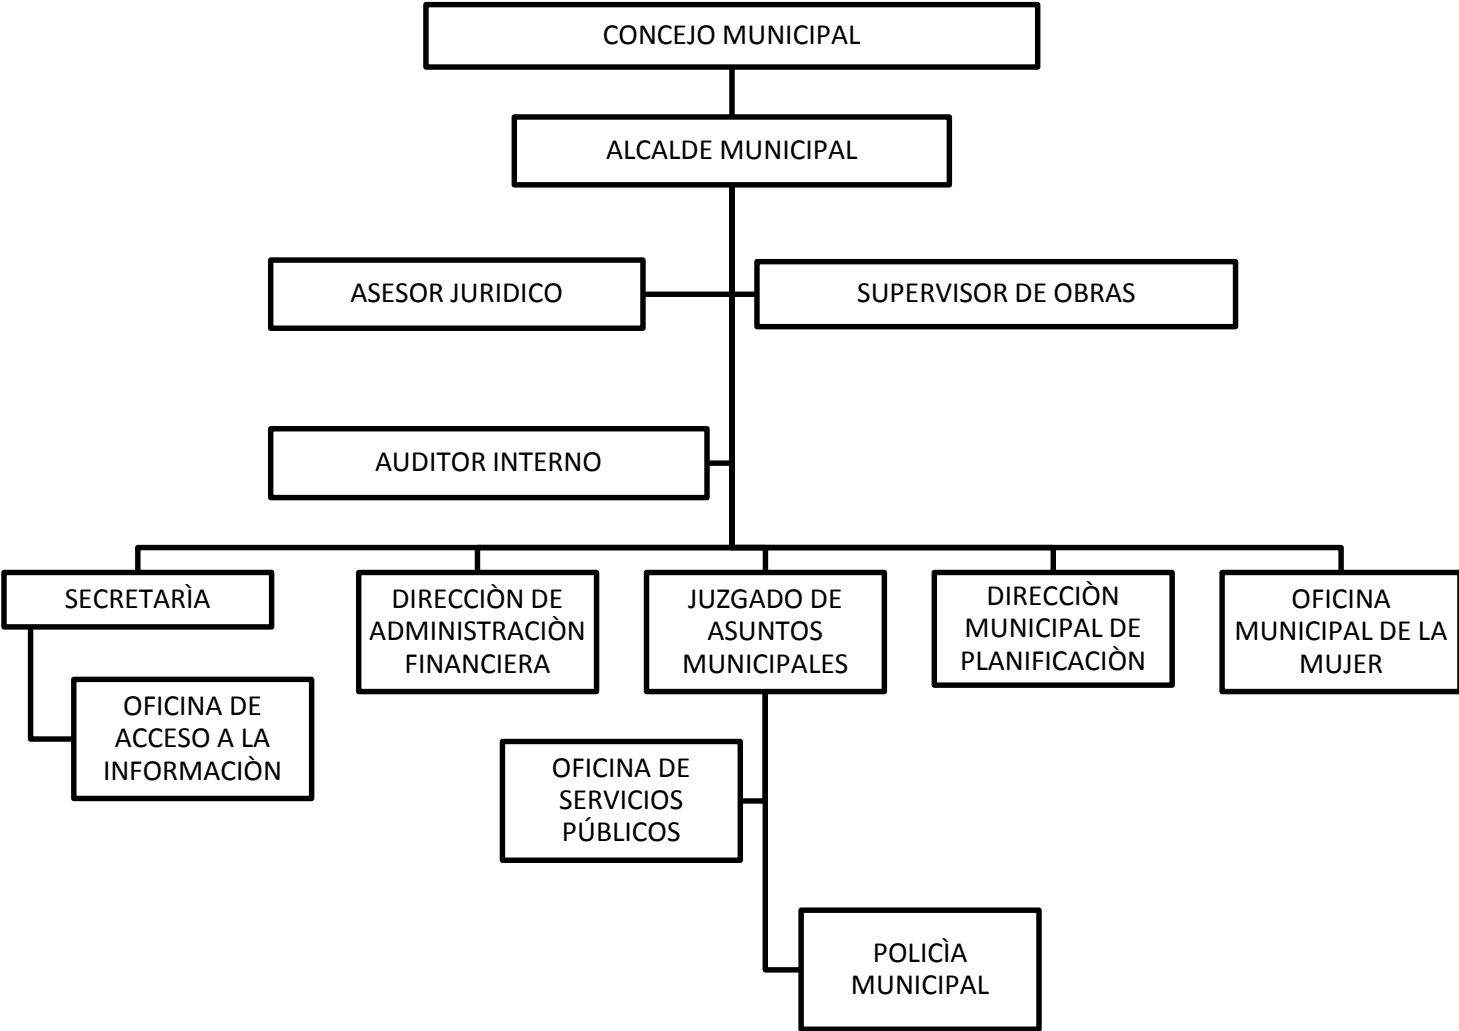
CONCEJO MUNICIPAL

ALCALDE MUNICIPAL

ASESOR JURIDICO

SUPERVISOR DE OBRAS

AUDITOR INTERNO

SECRETARÌA

OFICINA DE ACCESO A LA INFORMACIÒN

DIRECCIÒN DE ADMINISTRACIÒN FINANCIERA

JUZGADO DE ASUNTOS MUNICIPALES

OFICINA DE SERVICIOS PÚBLICOS

POLICÌA MUNICIPAL

DIRECCIÒN MUNICIPAL DE PLANIFICACIÒN

OFICINA MUNICIPAL DE LA MUJER